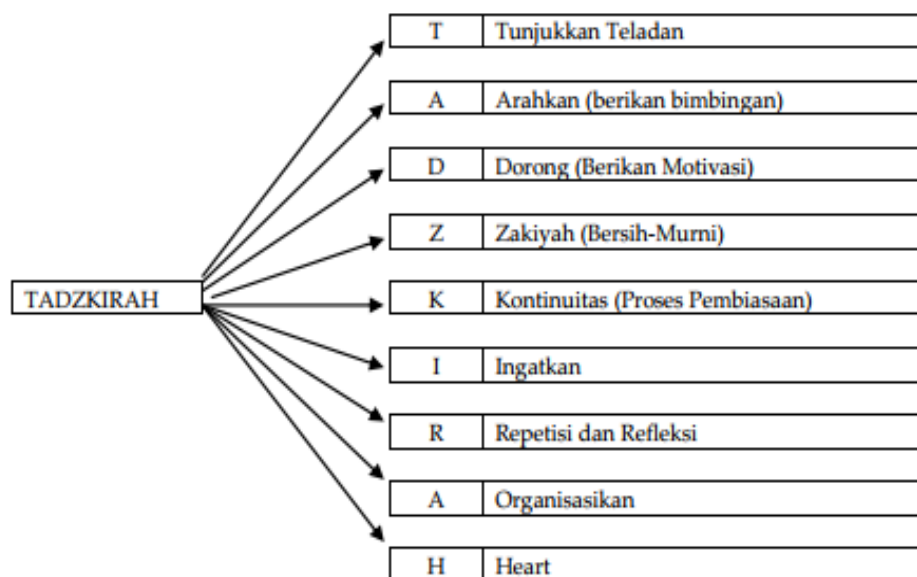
TADZKIRAH

| T | Tunjukkan Teladan |
|---|---|
| A | Arahkan (berikan bimbingan) |
| D | Dorong (Berikan Motivasi) |
| Z | Zakiyah (Bersih-Murni) |
| K | Kontinuitas (Proses Pembiasaan) |
| I | Ingatkan |
| R | Repetisi dan Refleksi |
| A | Organisasikan |
| H | Heart |